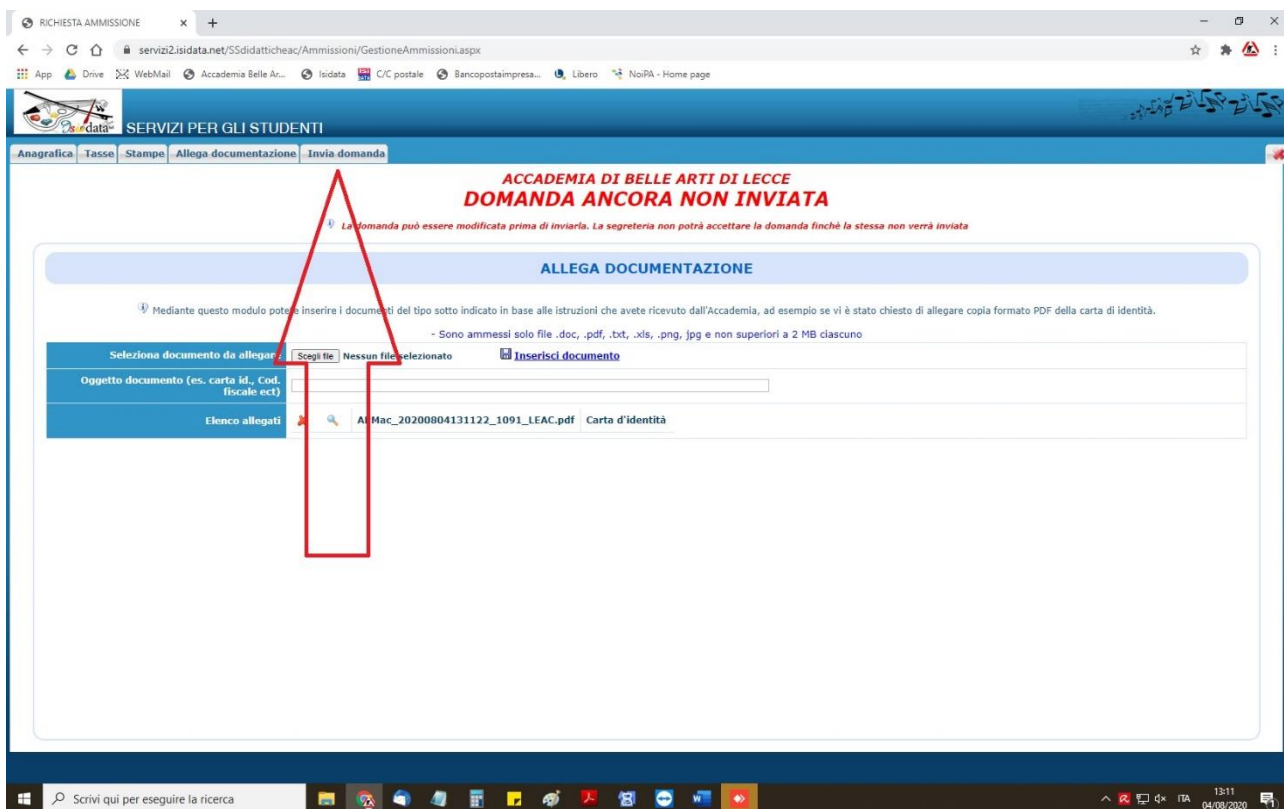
RICHIESTA AMMISSIONE

servizi2.isidata.net/SSdidatticheac/Ammissioni/GestioneAmmissioni.aspx

App Drive WebMail Accademia Belle Ar... Isidata C/C postale Bancopostaimpresa... Libero NoiPA - Home page

Isidata SERVIZI PER GLI STUDENTI

Anagrafica Tasse Stampe Allega documentazione Invia domanda

ACCADEMIA DI BELLE ARTI DI LECCE
DOMANDA ANCORA NON INVIATA

La domanda può essere modificata prima di inviarla. La segreteria non potrà accettare la domanda finchè la stessa non verrà inviata

ALLEGA DOCUMENTAZIONE

Mediante questo modulo potete inserire i documenti del tipo sotto indicato in base alle istruzioni che avete ricevuto dall'Accademia, ad esempio se vi è stato chiesto di allegare copia formato PDF della carta di identità.

- Sono ammessi solo file .doc, .pdf, .txt, .xls, .png, jpg e non superiori a 2 MB ciascuno

| Seleziona documento da allegare | Scegli file Nessun file selezionato | Inserisci documento |
|---|---|---|
| Oggetto documento (es. carta id., Cod. fiscale ect) | | |
| Elenco allegati | AMMac_20200804131122_1091_LEAC.pdf | Carta d'identità |

Scrivi qui per eseguire la ricerca

ITA 13:11 04/08/2020